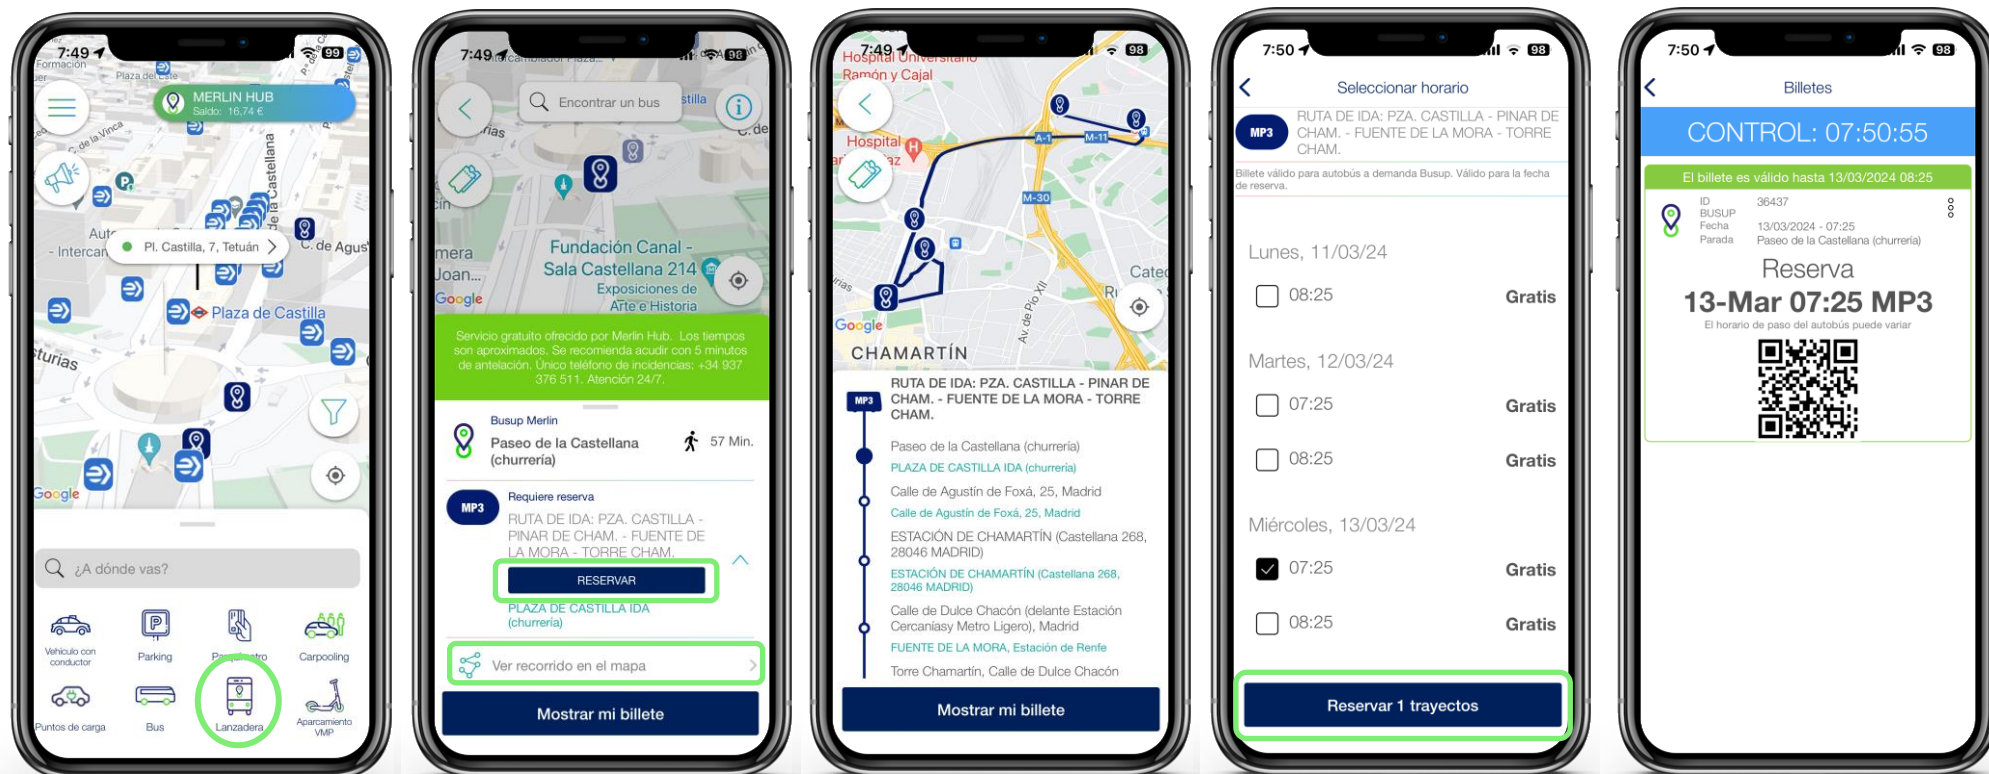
7:49 99

Formación

Plaza del Este

MERLIN HUB
Saldo: 16,74 €

de la Vinca

Castellana

Auto

- Intercan

Pl. Castilla, 7, Tetuán

C. de Agus

Plaza de Castilla

Asturias

Google

¿A dónde vas?

Vehículo con conductor

Parking

Parquímetro

Carpooling

Puntos de carga

Bus

Lanzadera

Aparcamiento VMP

7:49 98

Encontrar un bus

Fundación Canal - Sala Castellana 214

Exposiciones de Arte e Historia

Google

Servicio gratuito ofrecido por Merlin Hub. Los tiempos son aproximados. Se recomienda acudir con 5 minutos de antelación. Único teléfono de incidencias: +34 937 376 511. Atención 24/7.

Busup Merlin
Paseo de la Castellana (churrería)
57 Min.

MP3
Requiere reserva
RUTA DE IDA: PZA. CASTILLA - PINAR DE CHAM. - FUENTE DE LA MORA - TORRE CHAM.

RESERVAR

PLAZA DE CASTILLA IDA (churrería)

Ver recorrido en el mapa

Mostrar mi billete

7:49 98

Hospital Universitario Ramón y Cajal

Hospital

A-1

M-11

M-30

Google

CHAMARTÍN

Av. de Pío XII

MP3
RUTA DE IDA: PZA. CASTILLA - PINAR DE CHAM. - FUENTE DE LA MORA - TORRE CHAM.

Paseo de la Castellana (churrería)
PLAZA DE CASTILLA IDA (churrería)
Calle de Agustín de Foxá, 25, Madrid
Calle de Agustín de Foxá, 25, Madrid
ESTACIÓN DE CHAMARTÍN (Castellana 268, 28046 MADRID)
ESTACIÓN DE CHAMARTÍN (Castellana 268, 28046 MADRID)
Calle de Dulce Chacón (delante Estación Cercaníasy Metro Ligero), Madrid
FUENTE DE LA MORA, Estación de Renfe
Torre Chamartín, Calle de Dulce Chacón

Mostrar mi billete

7:50 98

Seleccionar horario

MP3
RUTA DE IDA: PZA. CASTILLA - PINAR DE CHAM. - FUENTE DE LA MORA - TORRE CHAM.

Billete válido para autobús a demanda Busup. Válido para la fecha de reserva.

Lunes, 11/03/24
08:25 Gratis

Martes, 12/03/24
07:25 Gratis
08:25 Gratis

Miércoles, 13/03/24
07:25 Gratis
08:25 Gratis

Reservar 1 trayectos

7:50 98

Billetes

CONTROL: 07:50:55

El billete es válido hasta 13/03/2024 08:25

ID 36437
BUSUP
Fecha 13/03/2024 - 07:25
Parada Paseo de la Castellana (churrería)

Reserva
13-Mar 07:25 MP3
El horario de paso del autobús puede variar